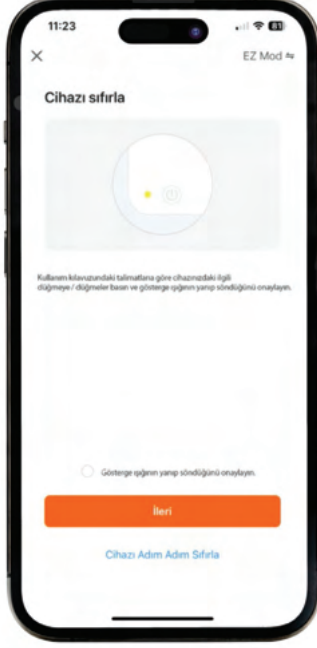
11:23

81

×

EZ Mod ⇆

Cihazı sıfırla

Kullanım kılavuzundaki talimatlara göre cihazınızdaki ilgili düğmeye / düğmelere basın ve gösterge ışığının yanıp söndüğünü onaylayın.

Gösterge ışığının yanıp söndüğünü onaylayın.

İleri

Cihazı Adım Adım Sıfırla